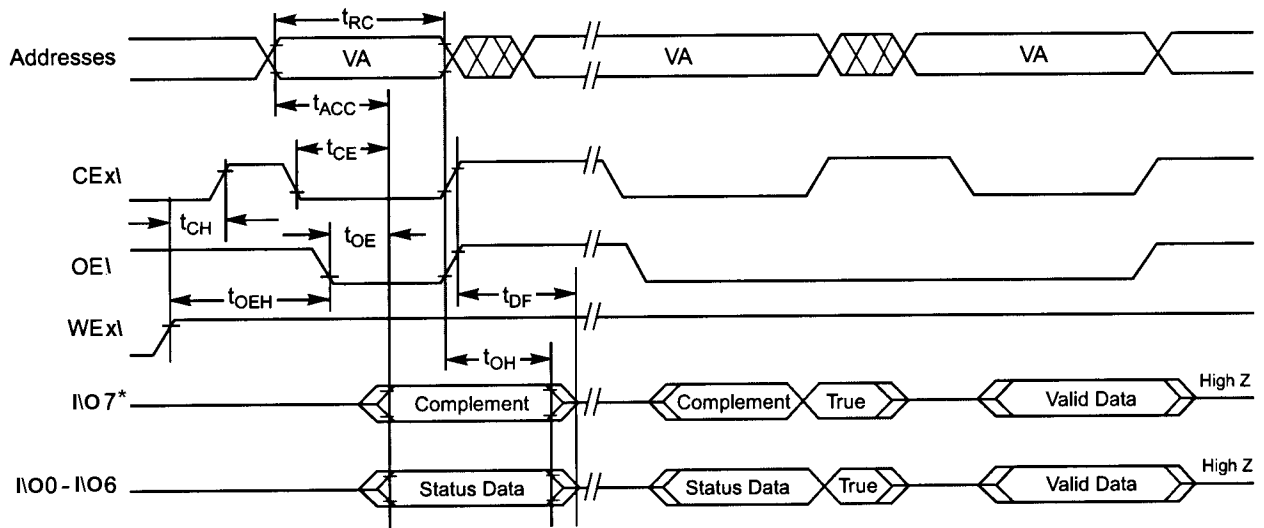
$t_{RC}$

Addresses VA VA VA

$t_{ACC}$

$t_{CE}$

CEx\

$t_{CH}$

$t_{OE}$

OE\

$t_{OEH}$

$t_{DF}$

WEx\

$t_{OH}$

I\O 7* Complement Complement True Valid Data High Z

I\O0 - I\O6 Status Data Status Data True Valid Data High Z